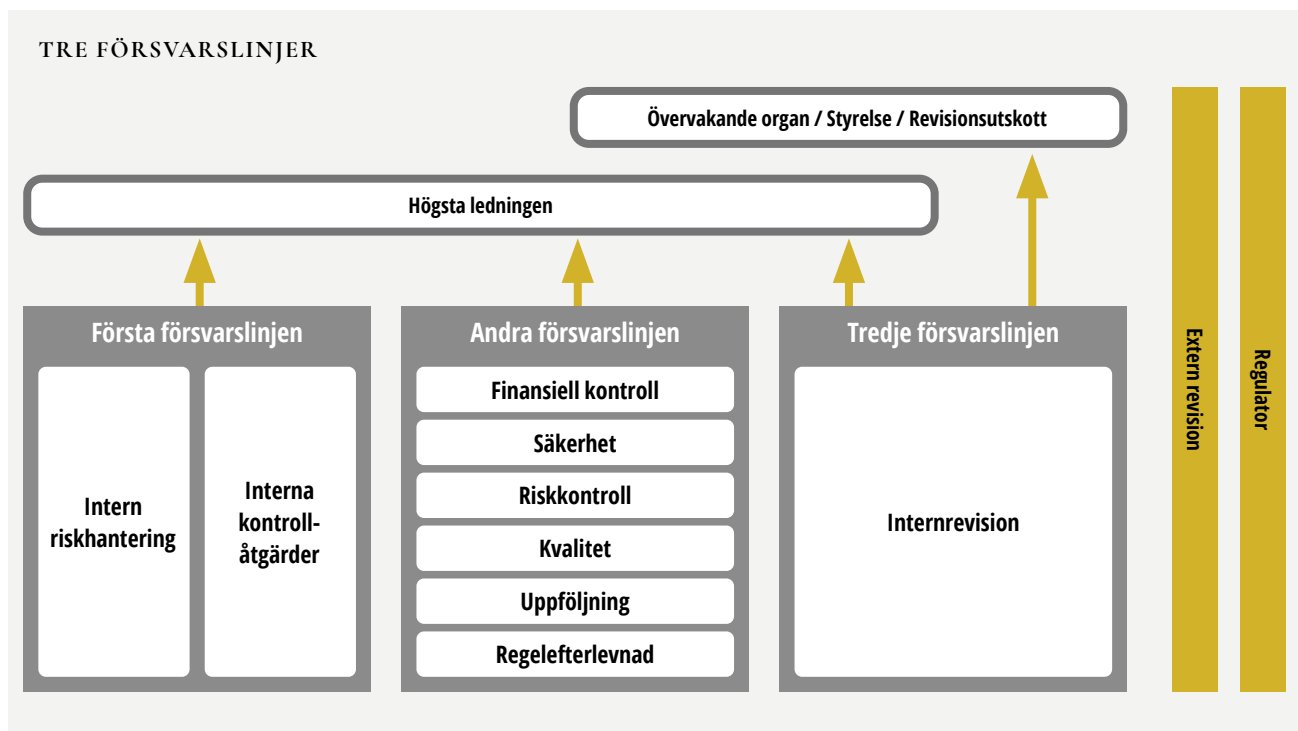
TRE FÖRSVARSLINJER

Övervakande organ / Styrelse / Revisionsutskott

Högsta ledningen

Första försvarslinjen

Intern riskhantering

Interna kontroll-åtgärder

Andra försvarslinjen

Finansiell kontroll

Säkerhet

Riskkontroll

Kvalitet

Uppföljning

Regelefterlevnad

Tredje försvarslinjen

Internrevision

Extern revision

Regulator